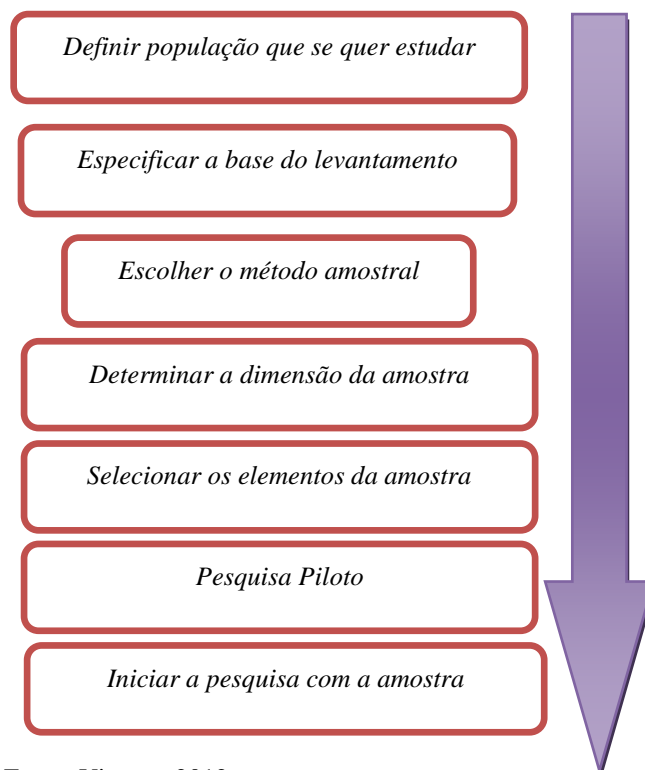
Definir população que se quer estudar

Especificar a base do levantamento

Escolher o método amostral

Determinar a dimensão da amostra

Selecionar os elementos da amostra

Pesquisa Piloto

Iniciar a pesquisa com a amostra

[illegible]